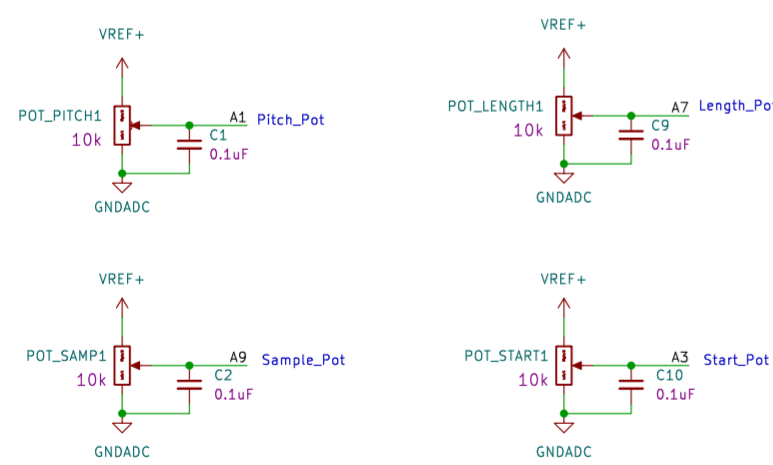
VREF+
POT_PITCH1
10k
A1 Pitch_Pot
C1
0.1uF
GNDADC

VREF+
POT_LENGTH1
10k
A7 Length_Pot
C9
0.1uF
GNDADC

VREF+
POT_SAMP1
10k
A9 Sample_Pot
C2
0.1uF
GNDADC

VREF+
POT_START1
10k
A3 Start_Pot
C10
0.1uF
GNDADC